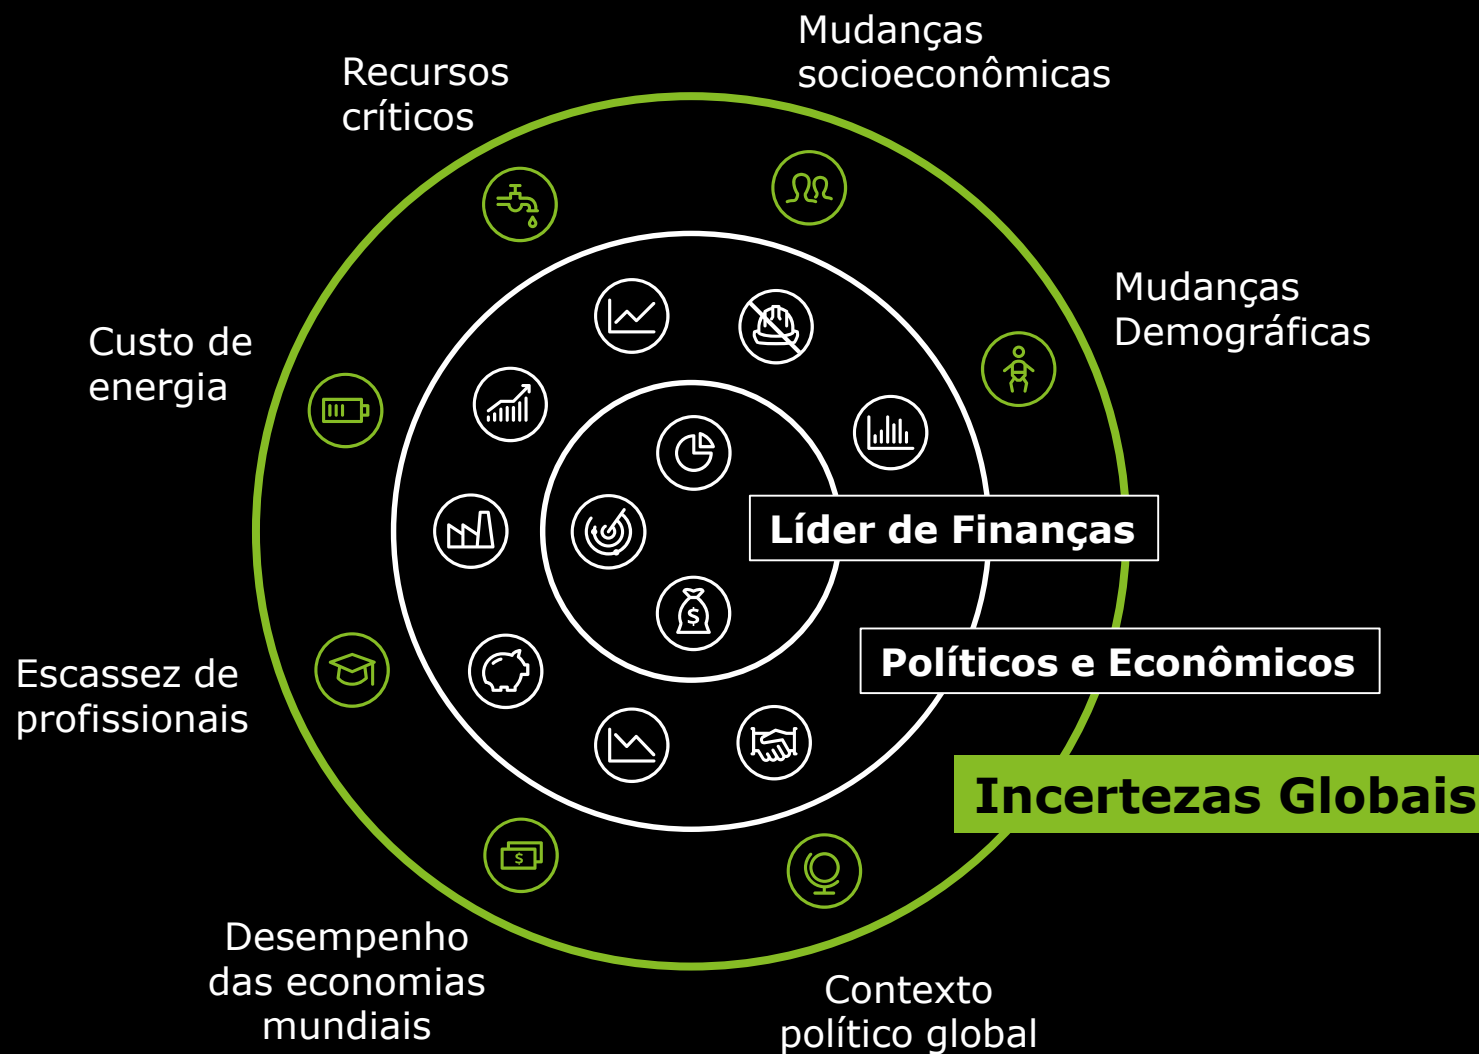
Recursos críticos

Mudanças socioeconômicas

Mudanças Demográficas

Custo de energia

Líder de Finanças

Políticos e Econômicos

Escassez de profissionais

Incertezas Globais

Desempenho das economias mundiais

Contexto político global